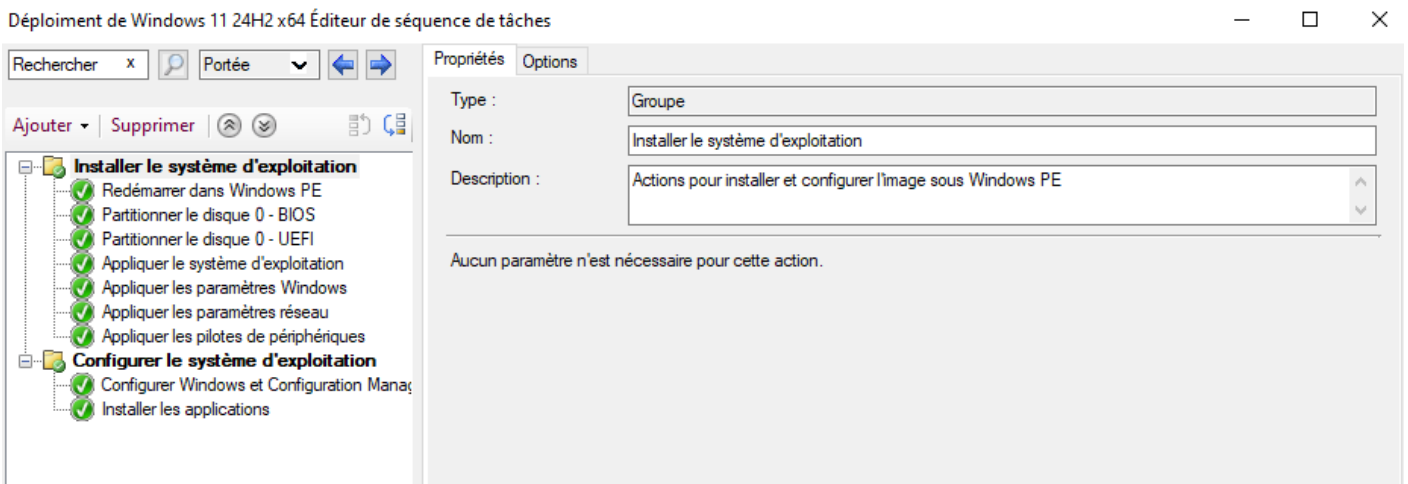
Déploiement de Windows 11 24H2 x64 Éditeur de séquence de tâches

Rechercher x
Portée

Ajouter ▾ Supprimer

Installer le système d'exploitation
Redémarrer dans Windows PE
Partitionner le disque 0 - BIOS
Partitionner le disque 0 - UEFI
Appliquer le système d'exploitation
Appliquer les paramètres Windows
Appliquer les paramètres réseau
Appliquer les pilotes de périphériques
Configurer le système d'exploitation
Configurer Windows et Configuration Manag
Installer les applications

Propriétés
Options

Type : Groupe
Nom : Installer le système d'exploitation
Description : Actions pour installer et configurer l'image sous Windows PE

Aucun paramètre n'est nécessaire pour cette action.